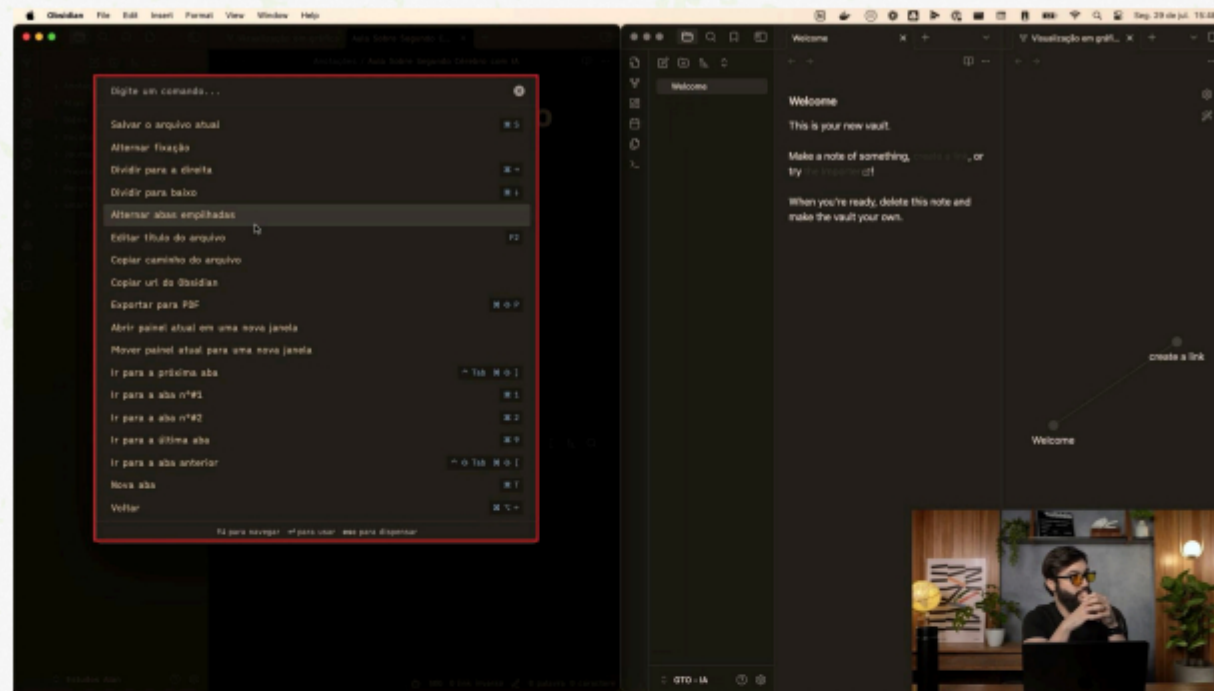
Obsidian File Edit Insert Format View Window Help

Seg. 29 de jul. 15:48

Visualização em gráfico | Aula Sobre Segundo C...

Anotações › Aula Sobre Segundo Cérebro com IA

Digite um comando...

Salvar o arquivo atual ⌘ S
Alternar fixação
Dividir para a direita ⌘ →
Dividir para baixo ⌘ ↓
Alternar abas empilhadas
Editar título do arquivo F2
Copiar caminho do arquivo
Copiar url do Obsidian
Exportar para PDF ⌘ ⇧ P
Abrir painel atual em uma nova janela
Mover painel atual para uma nova janela
Ir para a próxima aba ^ Tab ⌘ ⇧ ]
Ir para a aba nº#1 ⌘ 1
Ir para a aba nº#2 ⌘ 2
Ir para a última aba ⌘ 9
Ir para a aba anterior ^ ⇧ Tab ⌘ ⇧ [
Nova aba ⌘ T
Voltar ⌘ ⌥ ←

↑↓ para navegar ↵ para usar esc para dispensar

Welcome

Welcome

Welcome
This is your new vault.

Make a note of something, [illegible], or try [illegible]!

When you're ready, delete this note and make the vault your own.

Visualização em gráfi...

create a link

Welcome

GTO - IA